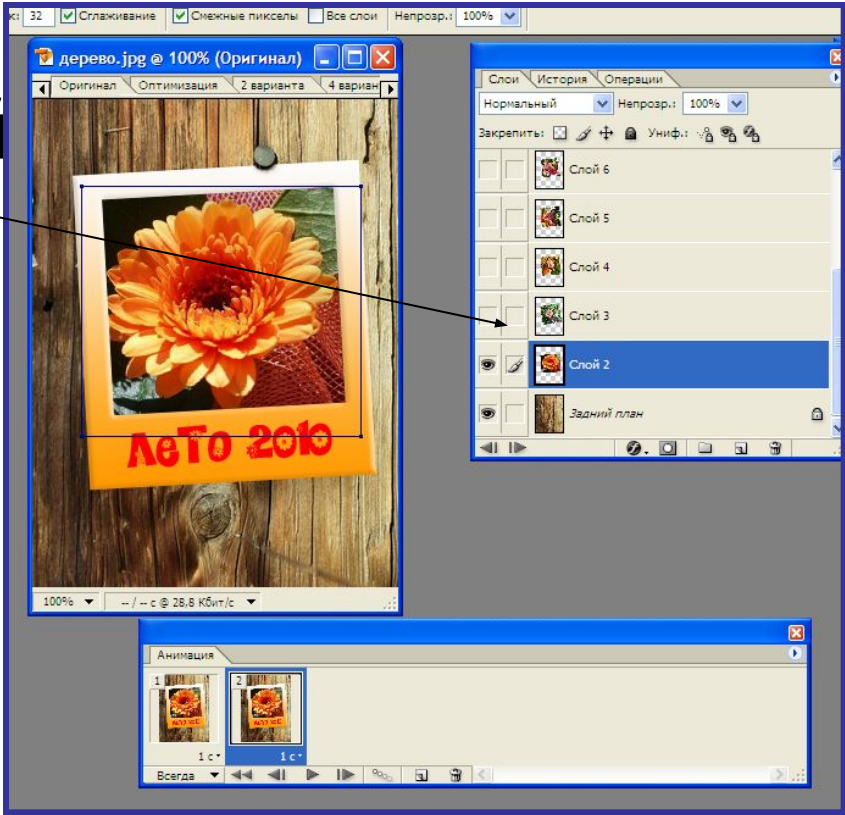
к: 32 Сглаживание Смежные пикселы Все слои Непрозр.: 100%

дерево.jpg @ 100% (Оригинал)

Оригинал Оптимизация 2 варианта 4 вариан

ЛеТо 2010

100% -- / -- с @ 28,8 Кбит/с

Слои История Операции

Нормальный Непрозр.: 100%

Закрепить: Униф.:

Слой 6

Слой 5

Слой 4

Слой 3

Слой 2

Задний план

Анимация

1

2

1 с

1 с

Всегда